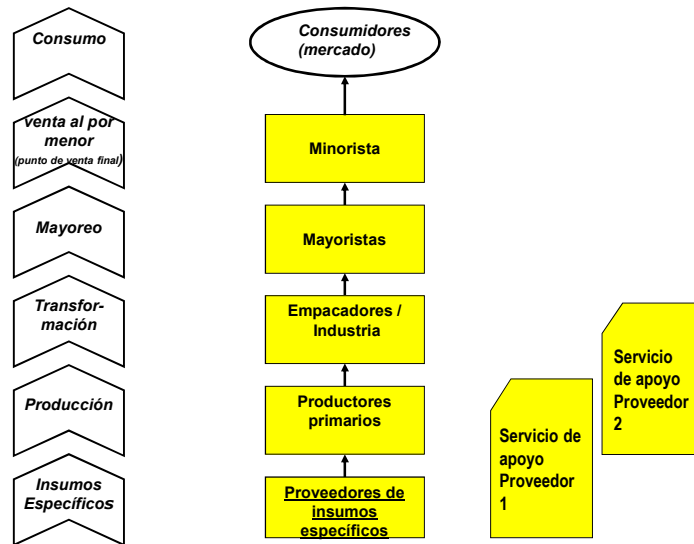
Consumo

venta al por menor
(punto de venta final)

Mayoreo

Transformación

Producción

Insumos Específicos

Consumidores
(mercado)

Minorista

Mayoristas

Empacadores / Industria

Productores primarios

Proveedores de insumos específicos

Servicio de apoyo Proveedor 2

Servicio de apoyo Proveedor 1